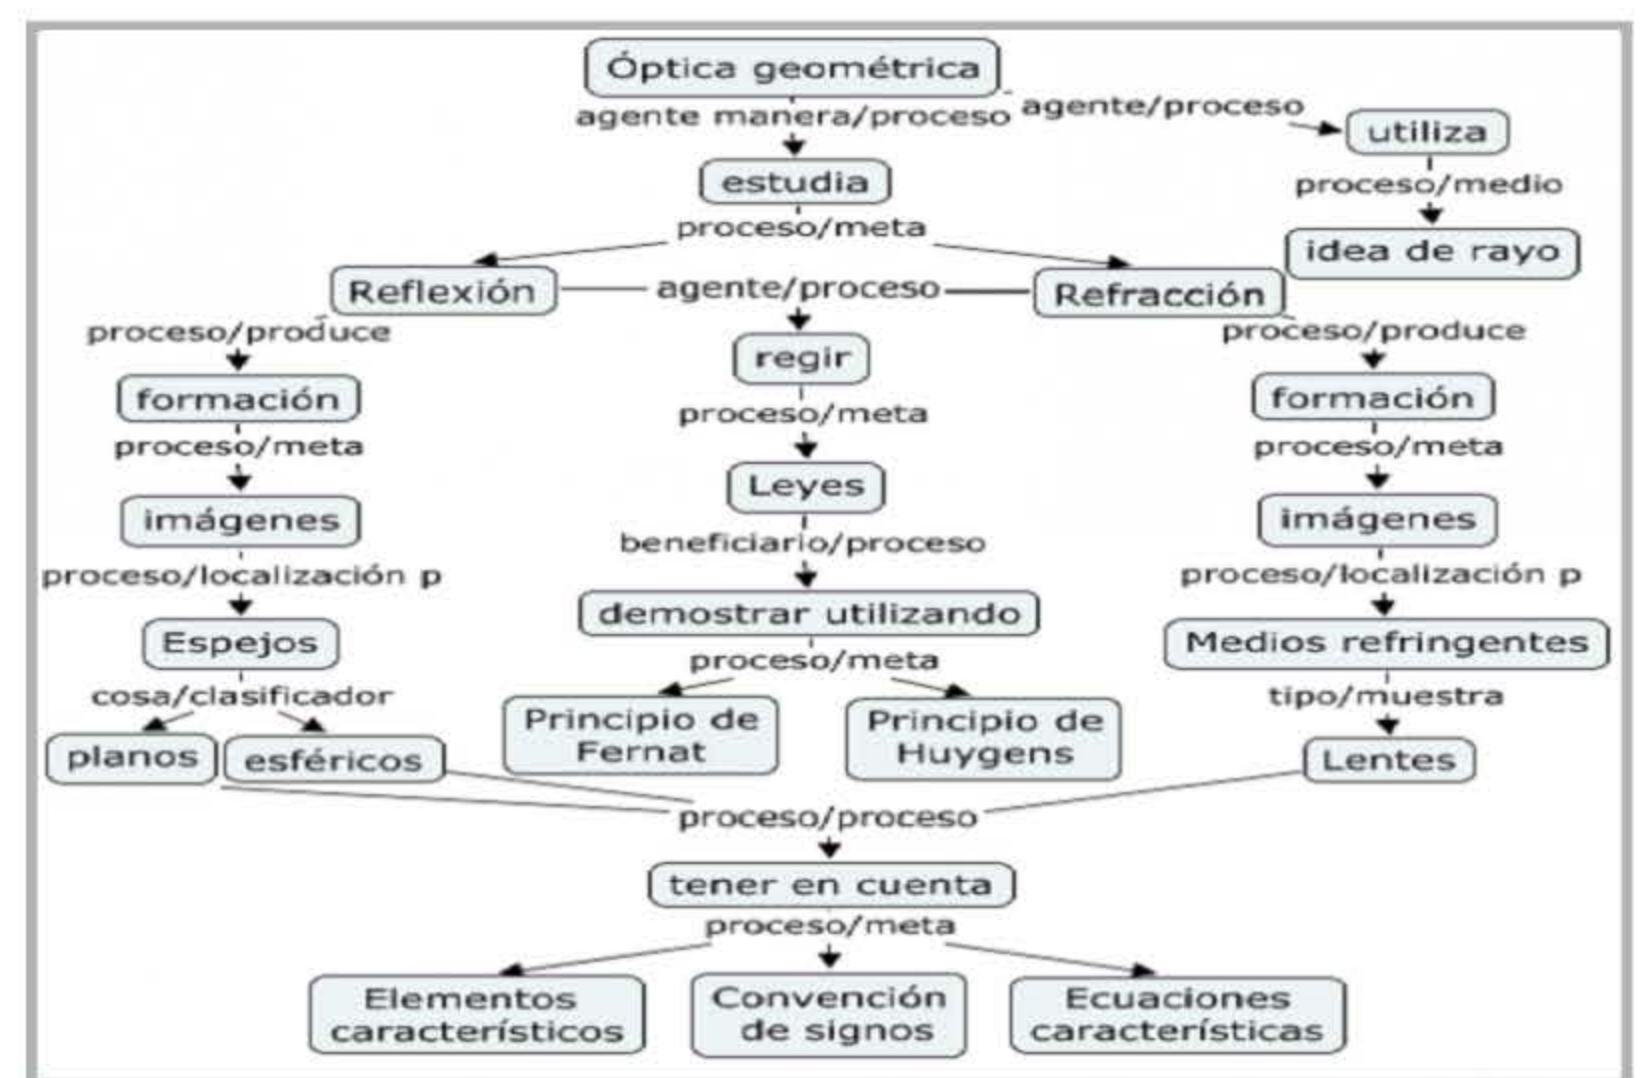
Óptica geométrica

agente manera/proceso

agente/proceso

utiliza

proceso/medio

idea de rayo

estudia

proceso/meta

Reflexión

agente/proceso

Refracción

proceso/produce

formación

proceso/meta

imágenes

proceso/localización p

Espejos

cosa/clasificador

planos

esféricos

regir

proceso/meta

Leyes

beneficiario/proceso

demostrar utilizando

proceso/meta

Principio de Fernat

Principio de Huygens

proceso/produce

formación

proceso/meta

imágenes

proceso/localización p

Medios refringentes

tipo/muestra

Lentes

proceso/proceso

tener en cuenta

proceso/meta

Elementos característicos

Convención de signos

Ecuaciones características